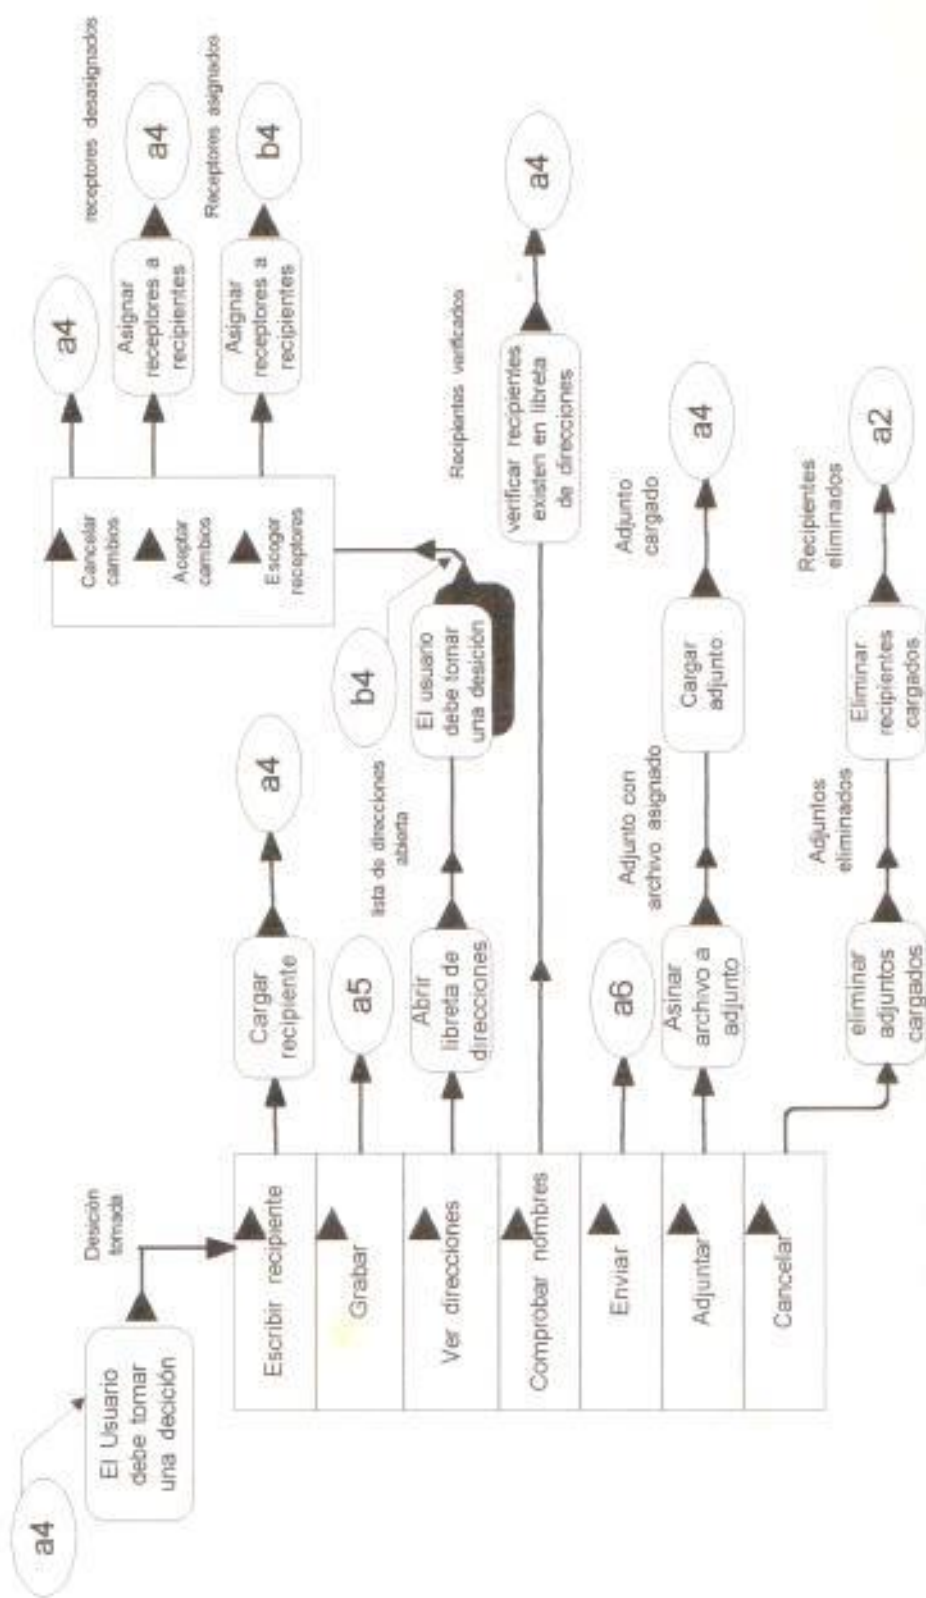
a4

El Usuario debe tomar una decición

Desición tomada

Escribir recipiente

Grabar

Ver direcciones

Comprobar nombres

Enviar

Adjuntar

Cancelar

Cargar recipiente

a4

a5

Abrir libreta de direcciones

lista de direcciones abierta

El usuario debe tomar una desición

b4

Cancelar cambios

Aceptar cambios

Escoger receptores

a4

Asignar receptores a recipientes

receptores desasignados

a4

Asignar receptores a recipientes

Receptores asignados

b4

Recipientes verificados

verificar recipientes existen en libreta de direcciones

a4

a6

Asinar archivo a adjunto

Adjunto con archivo asignado

Cargar adjunto

Adjunto cargado

a4

eliminar adjuntos cargados

Adjuntos eliminados

Eliminar recipientes cargados

Recipientes eliminados

a2